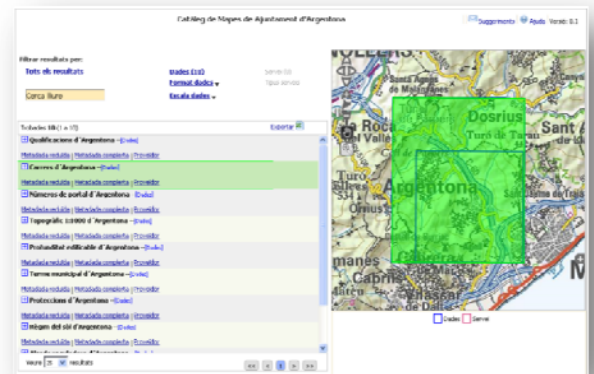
Catàleg de Mapes de Ajuntament d'Argentona

Suggeriments  Ajuda  Versió 0.1

Filtrar resultats per:

Tots els resultats

Dades (10)

Format dades

Escala dades

Serveis (0)

Tipus servei

Cerca lliure

Trobades 10 ( 1 a 10)

Exportar

Qualificacions d'Argentona - [Dades]

Metadada reduïda | Metadada completa | Proveïdor

Carrers d'Argentona - [Dades]

Metadada reduïda | Metadada completa | Proveïdor

Números de portal d'Argentona - [Dades]

Metadada reduïda | Metadada completa | Proveïdor

Topogràfic 1:1000 d'Argentona - [Dades]

Metadada reduïda | Metadada completa | Proveïdor

Profunditat edificable d'Argentona - [Dades]

Metadada reduïda | Metadada completa | Proveïdor

Terme municipal d'Argentona - [Dades]

Metadada reduïda | Metadada completa | Proveïdor

Proteccions d'Argentona - [Dades]

Metadada reduïda | Metadada completa | Proveïdor

Règim del sòl d'Argentona - [Dades]

Metadada reduïda | Metadada completa | Proveïdor

Veure 25 resultats

1

VALLÈS

Dosrius

Turó de Taran

Sant

La Roca

Argentona

Turó

Orrius

Cabrils

Dades  Servei